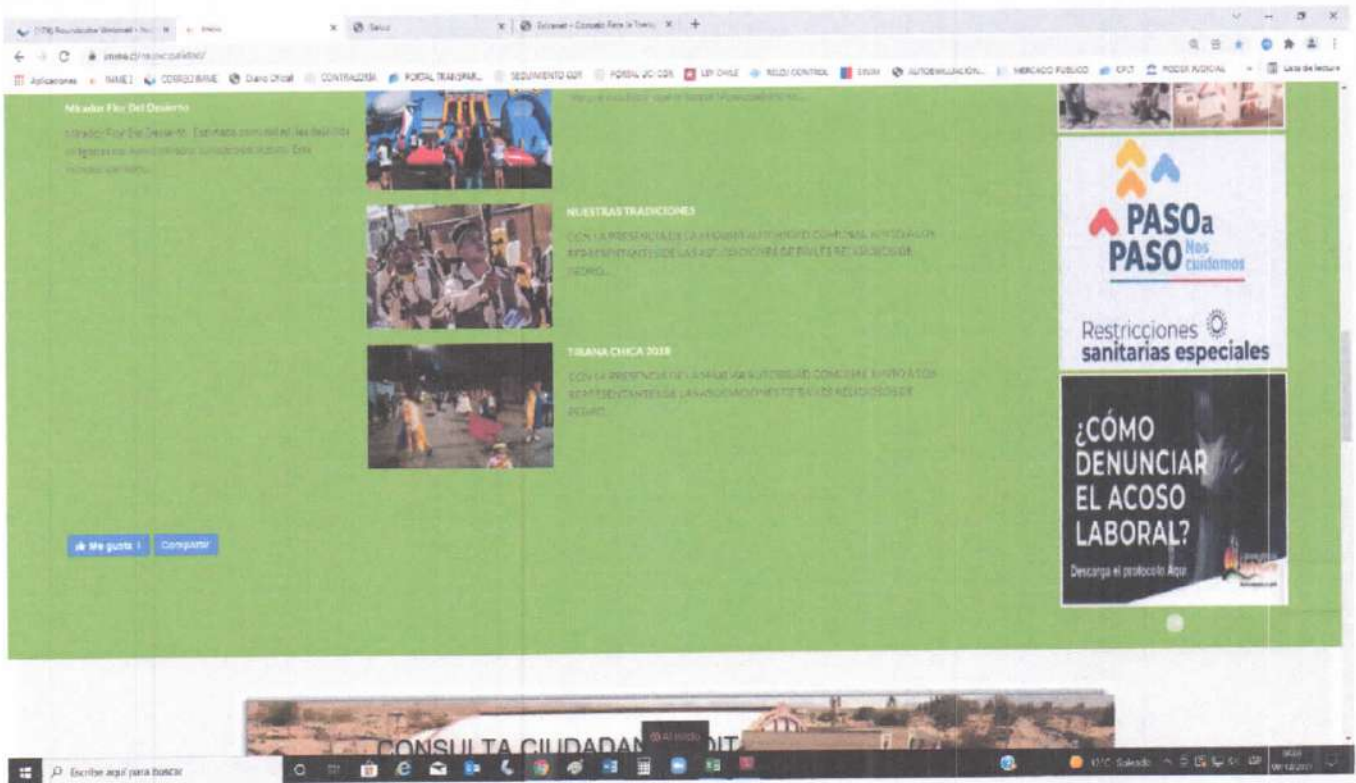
Mirador Flor Del Desierto

NUESTRAS TRADICIONES

CON LA PRESENCIA DE LA MAXIMA AUTORIDAD COMUNAL JUNTO A LOS REPRESENTANTES DE LAS ASOCIACIONES DE BAILES RELIGIOSOS DE PEDRO...

TIRANA CHICA 2018

CON LA PRESENCIA DE LA MAXIMA AUTORIDAD COMUNAL JUNTO A LOS REPRESENTANTES DE LAS ASOCIACIONES DE BAILES RELIGIOSOS DE PEDRO...

PASO a PASO Nos cuidamos

Restricciones sanitarias especiales

¿CÓMO DENUNCIAR EL ACOSO LABORAL?

Descarga el protocolo Aquí

Me gusta Compartir

CONSULTA CIUDADANA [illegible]

Escribe aquí para buscar